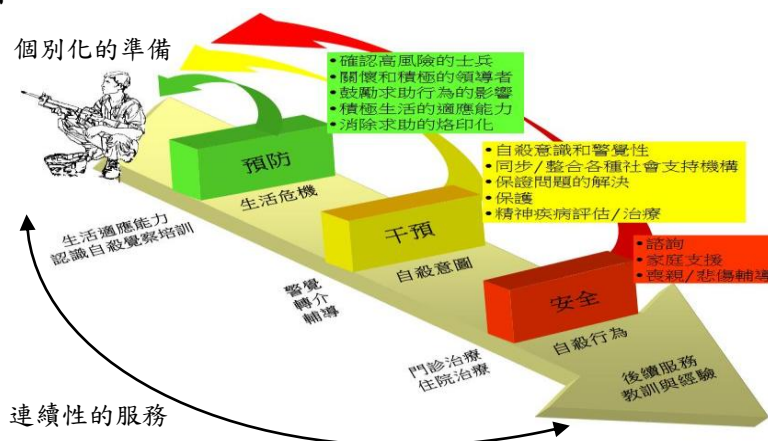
個別化的準備

• 確認高風險的士兵
• 關懷和積極的領導者
• 鼓勵求助行為的影響
• 積極生活的適應能力
• 消除求助的烙印化

預防

生活危機

• 自殺意識和警覺性
• 同步/整合各種社會支持機構
• 保證問題的解決
• 保護
• 精神疾病評估/治療

干預

自殺意圖

• 諮詢
• 家庭支援
• 喪親/悲傷輔導

安全

自殺行為

生活適應能力
認識自殺覺察培訓

警覺
轉介
輔導

門診治療
住院治療

後續服務
教訓與經驗

連續性的服務